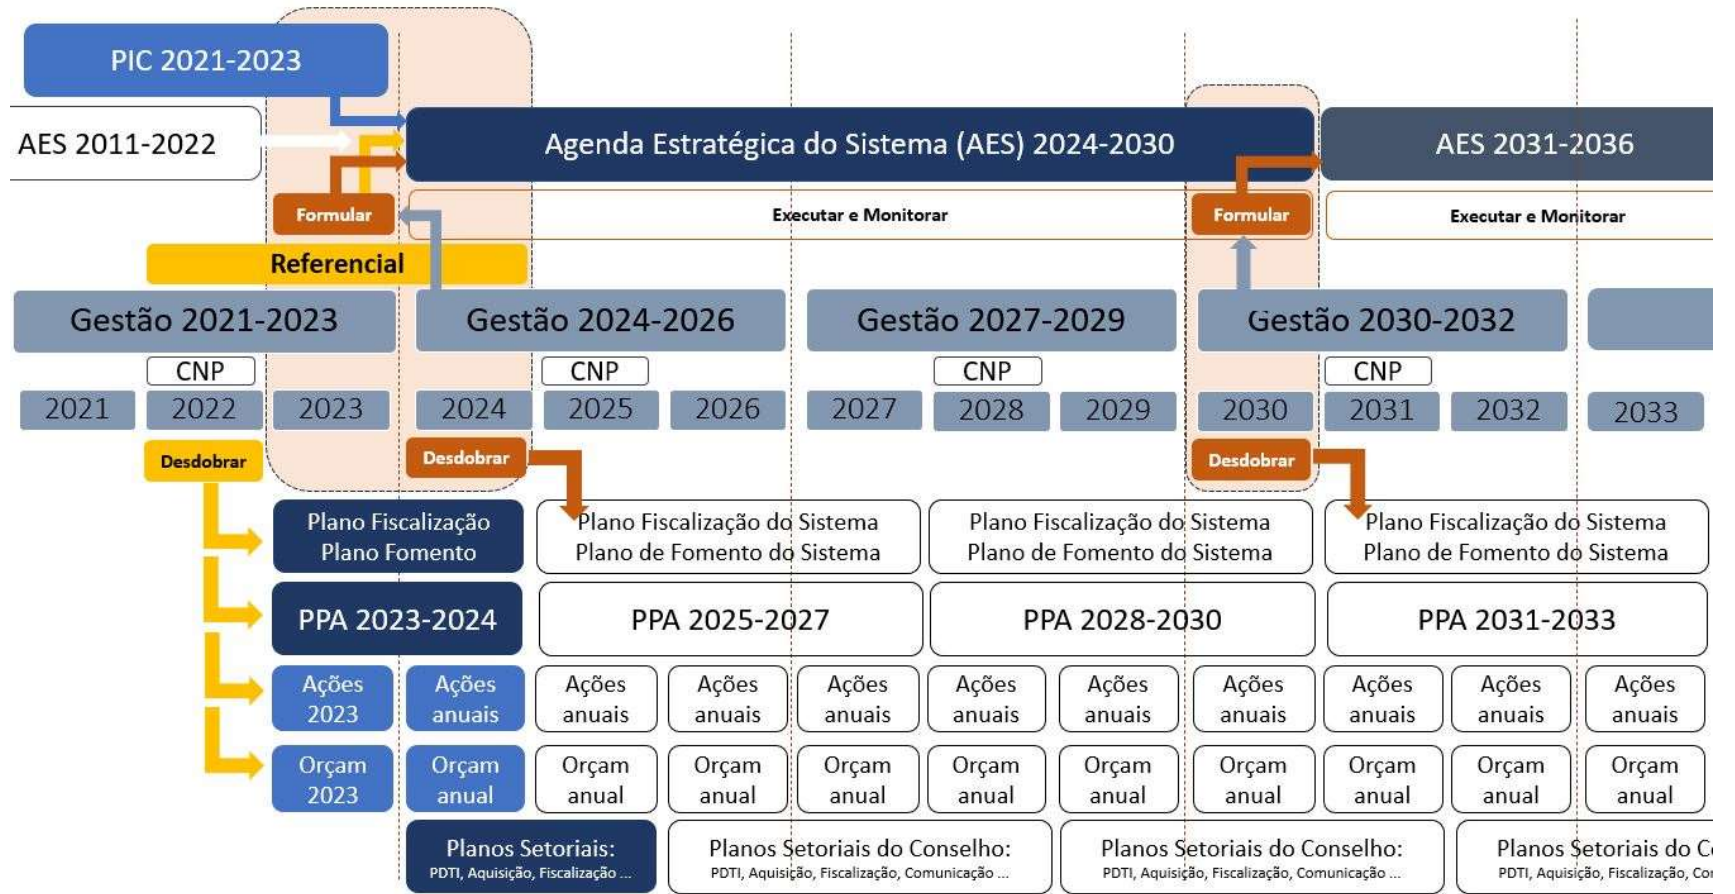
PIC 2021-2023

AES 2011-2022

Agenda Estratégica do Sistema (AES) 2024-2030

AES 2031-2036

Formular

Executar e Monitorar

Formular

Executar e Monitorar

Referencial

Gestão 2021-2023

Gestão 2024-2026

Gestão 2027-2029

Gestão 2030-2032

CNP

CNP

CNP

CNP

2021 2022 2023 2024 2025 2026 2027 2028 2029 2030 2031 2032 2033

Desdobrar

Desdobrar

Desdobrar

Plano Fiscalização
Plano Fomento

Plano Fiscalização do Sistema
Plano de Fomento do Sistema

Plano Fiscalização do Sistema
Plano de Fomento do Sistema

Plano Fiscalização do Sistema
Plano de Fomento do Sistema

PPA 2023-2024

PPA 2025-2027

PPA 2028-2030

PPA 2031-2033

Ações 2023

Ações anuais

Ações anuais

Ações anuais

Ações anuais

Ações anuais

Ações anuais

Ações anuais

Ações anuais

Ações anuais

Ações anuais

Orçam 2023

Orçam anual

Orçam anual

Orçam anual

Orçam anual

Orçam anual

Orçam anual

Orçam anual

Orçam anual

Orçam anual

Orçam anual

Planos Setoriais:
PDTI, Aquisição, Fiscalização ...

Planos Setoriais do Conselho:
PDTI, Aquisição, Fiscalização, Comunicação ...

Planos Setoriais do Conselho:
PDTI, Aquisição, Fiscalização, Comunicação ...

Planos Setoriais do C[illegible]
PDTI, Aquisição, Fiscalização, Co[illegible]